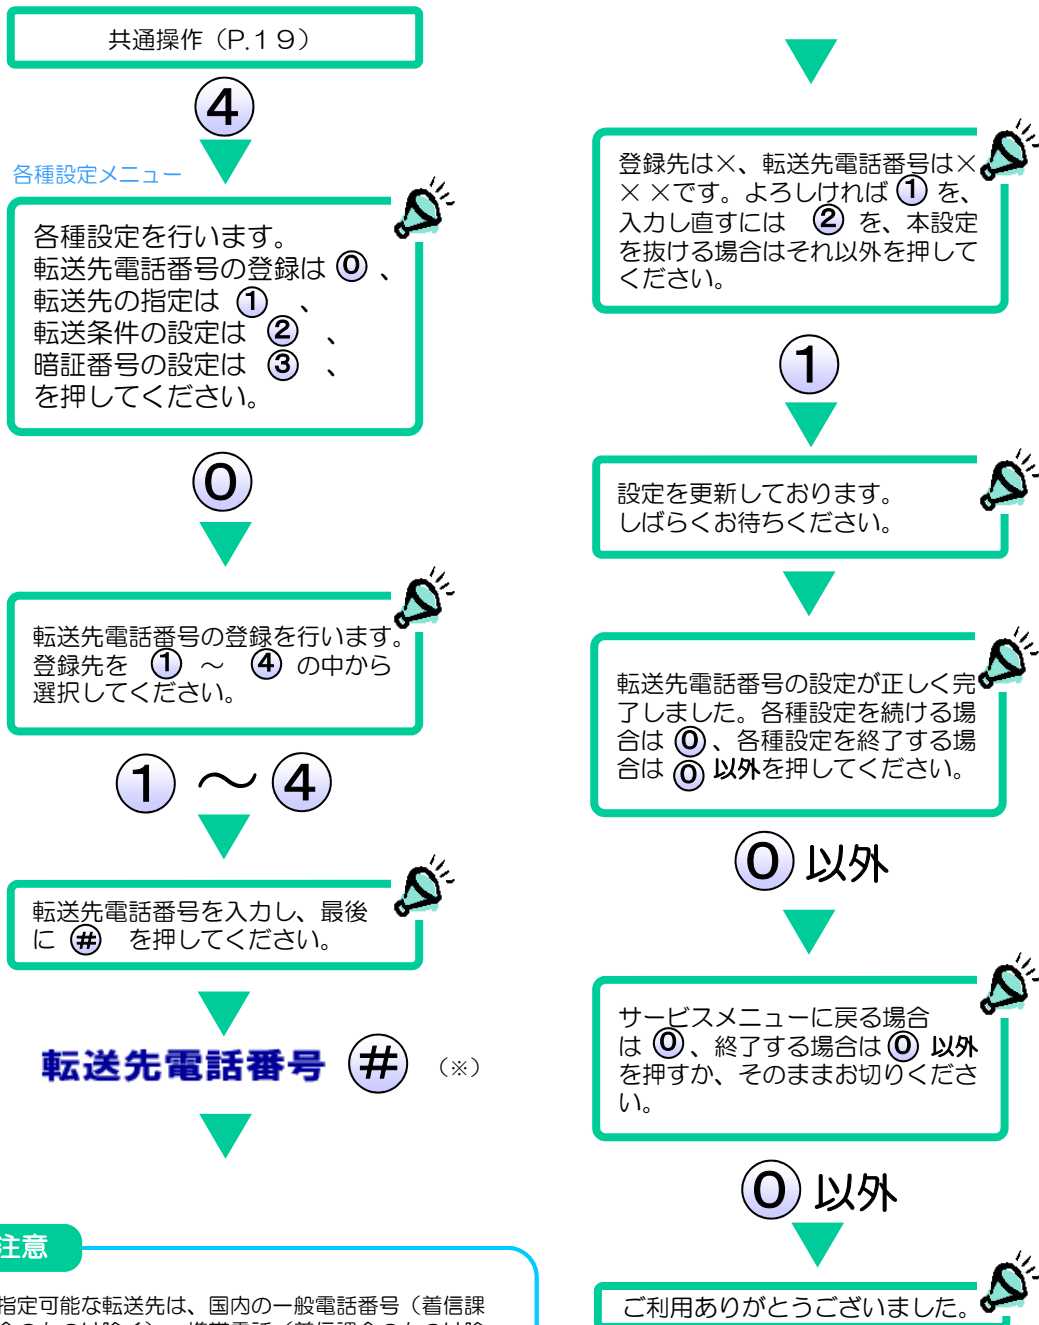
共通操作（P.19）

4

各種設定メニュー

各種設定を行います。
転送先電話番号の登録は 0 、
転送先の指定は 1 、
転送条件の設定は 2 、
暗証番号の設定は 3 、
を押してください。

0

転送先電話番号の登録を行います。
登録先を 1 ～ 4 の中から
選択してください。

1 ～ 4

転送先電話番号を入力し、最後に # を押してください。

転送先電話番号 #（※）

注意

指定可能な転送先は、国内の一般電話番号（着信課

登録先は×、転送先電話番号は×××です。よろしければ 1 を、入力し直すには 2 を、本設定を抜ける場合はそれ以外を押してください。

1

設定を更新しております。
しばらくお待ちください。

転送先電話番号の設定が正しく完了しました。各種設定を続ける場合は 0 、各種設定を終了する場合は 0 以外を押してください。

0 以外

サービスメニューに戻る場合は 0 、終了する場合は 0 以外を押すか、そのままお切りください。

0 以外

ご利用ありがとうございました。